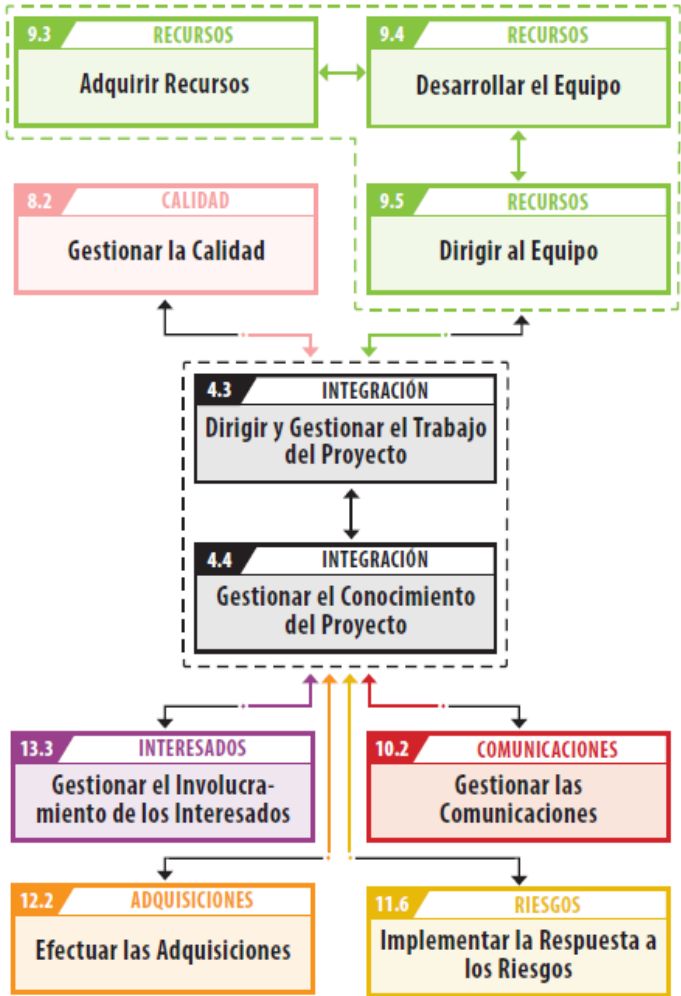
9.3 RECURSOS
Adquirir Recursos

9.4 RECURSOS
Desarrollar el Equipo

8.2 CALIDAD
Gestionar la Calidad

9.5 RECURSOS
Dirigir al Equipo

4.3 INTEGRACIÓN
Dirigir y Gestionar el Trabajo del Proyecto

4.4 INTEGRACIÓN
Gestionar el Conocimiento del Proyecto

13.3 INTERESADOS
Gestionar el Involucramiento de los Interesados

10.2 COMUNICACIONES
Gestionar las Comunicaciones

12.2 ADQUISICIONES
Efectuar las Adquisiciones

11.6 RIESGOS
Implementar la Respuesta a los Riesgos